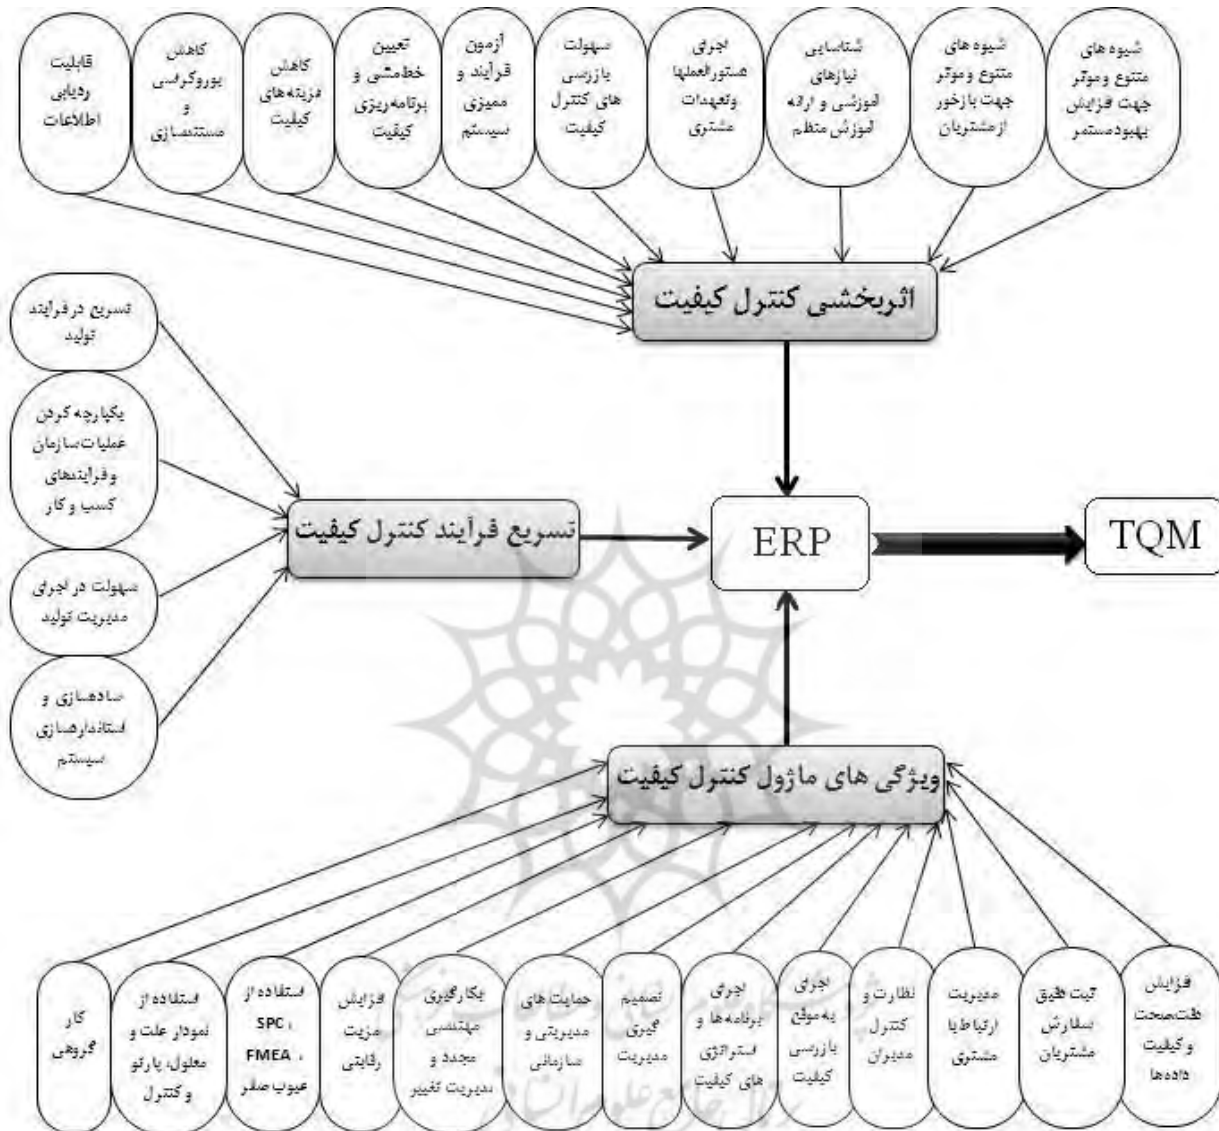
شیوه های متنوع و موثر جهت افزایش بهبود مستمر

شیوه های متنوع و موثر جهت بازخور از مشتریان

شناسایی نیازهای آموزشی و ارائه آموزش منظم

اجرای دستورالعملها و تعهدات مشتری

سهولت بازرسی های کنترل کیفیت

آزمون فرآیند و ممیزی سیستم

تعیین خط مشی و برنامه ریزی کیفیت

کاهش هزینه های کیفیت

کاهش بوروکراسی و مستندسازی

قابلیت ردیابی اطلاعات

اثربخشی کنترل کیفیت

تسریع در فرآیند تولید

یکپارچه کردن عملیات سازمان و فرآیندهای کسب و کار

سهولت در اجرای مدیریت تولید

ساده سازی و استانداردسازی سیستم

تسریع فرآیند کنترل کیفیت

ERP

TQM

ویژگی های ماژول کنترل کیفیت

افزایش دقت،صحت و کیفیت داده ها

ثبت دقیق سفارش مشتریان

مدیریت ارتباط با مشتری

نظارت و کنترل مدیران

اجرای به موقع بازرسی کیفیت

اجرای برنامه ها و استراتژی های کیفیت

تصمیم گیری مدیریت

حمایت های مدیریتی و سازمانی

بکارگیری مهندسی مجدد و مدیریت تغییر

افزایش مزیت رقابتی

استفاده از SPC ، FMEA ، عیوب صفر

استفاده از نمودار علت و معلول، پارتو و کنترل

کار گروهی